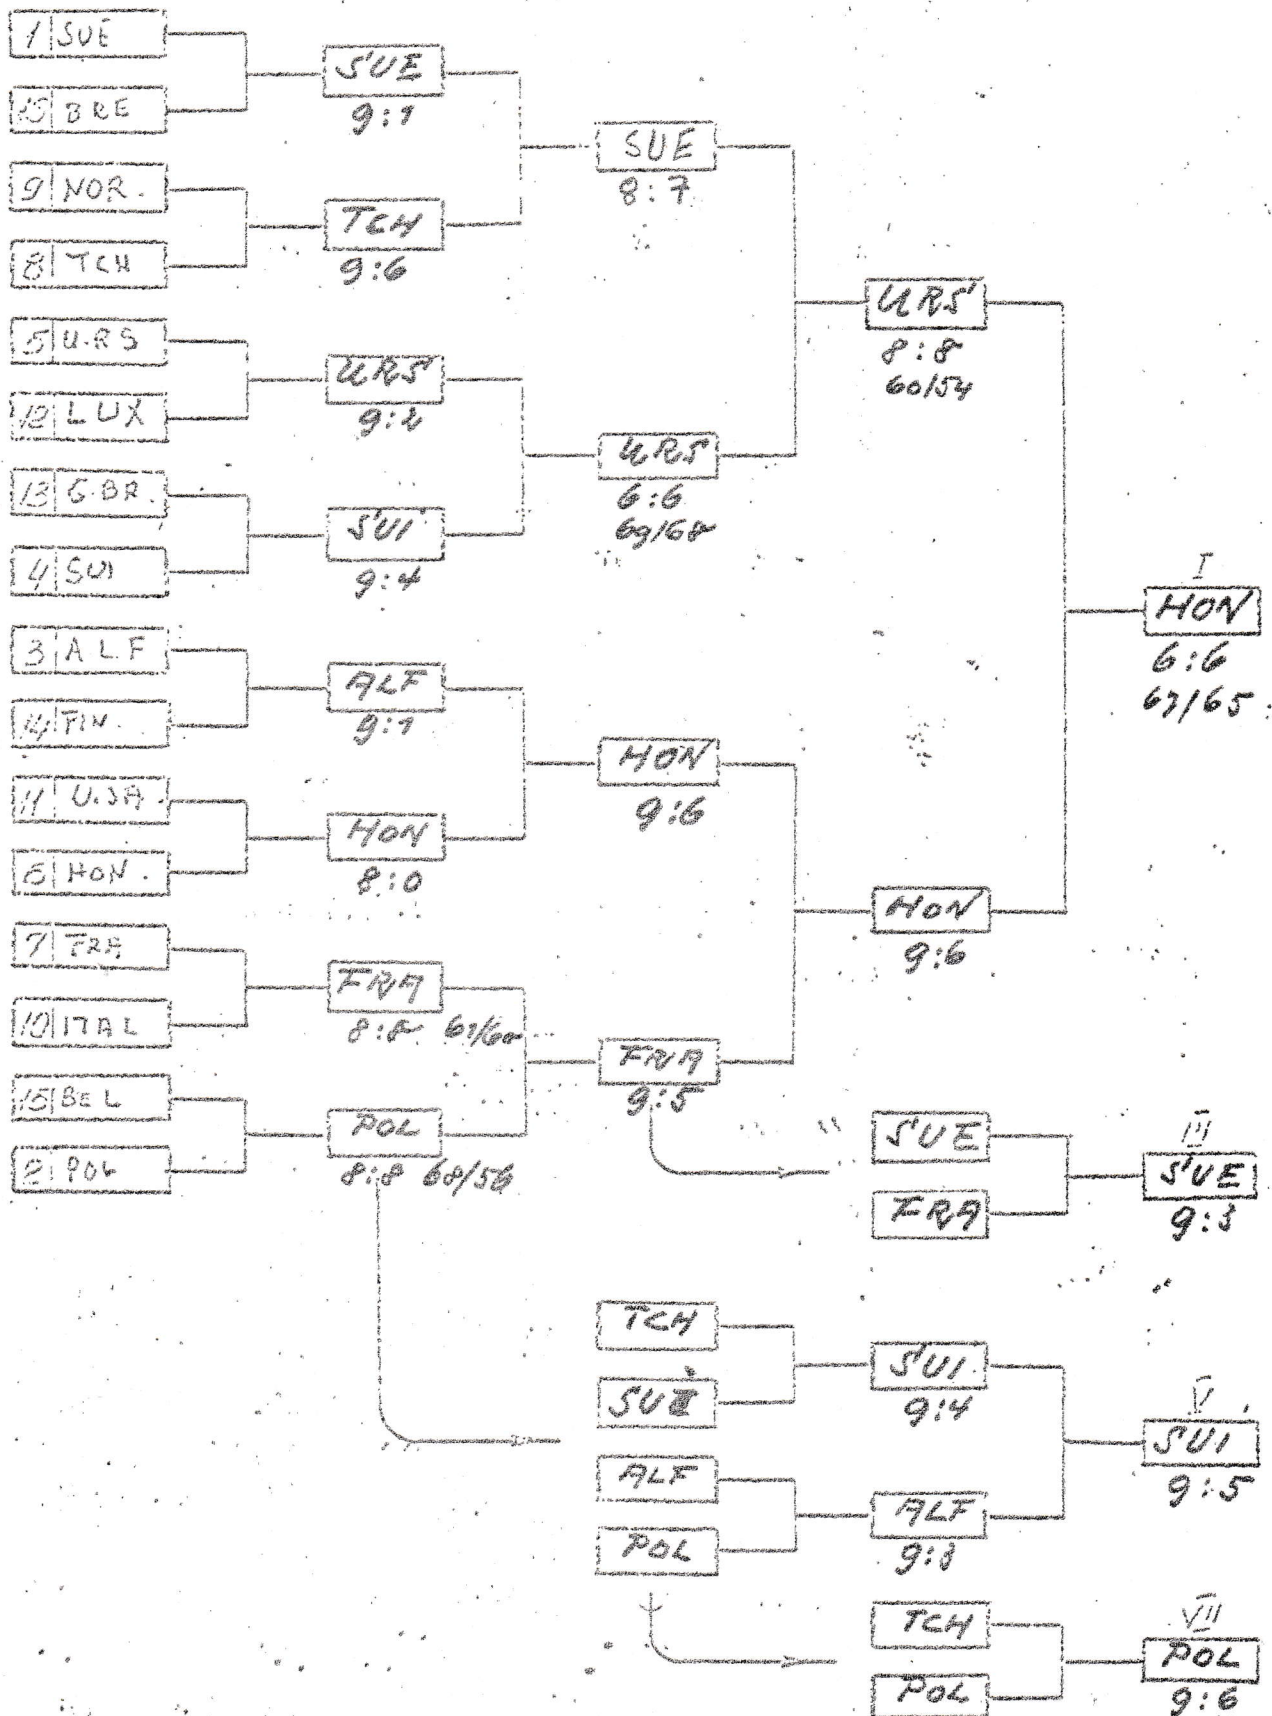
1 SUE
15 BRE
9 NOR.
8 TCH
5 U.R.S
12 LUX
13 G.BR.
4 SUI
3 ALF
14 FIN.
11 U.SA.
6 HON.
7 FRA
10 ITAL
15 BEL
2 POL

SUE
9:1
TCH
9:6
URS
9:2
SUI
9:4
ALF
9:1
HON
8:0
FRA
8:8 61/60
POL
8:8 68/56

SUE
8:7
URS
6:6
69/68
HON
9:6
FRA
9:5

URS
8:8
60/54
HON
9:6

I
HON
6:6
67/65

SUE
FRA

III
SUE
9:3

TCH
SUE
ALF
POL

SUI
9:4
ALF
9:3

V
SUI
9:5

TCH
POL

VII
POL
9:6